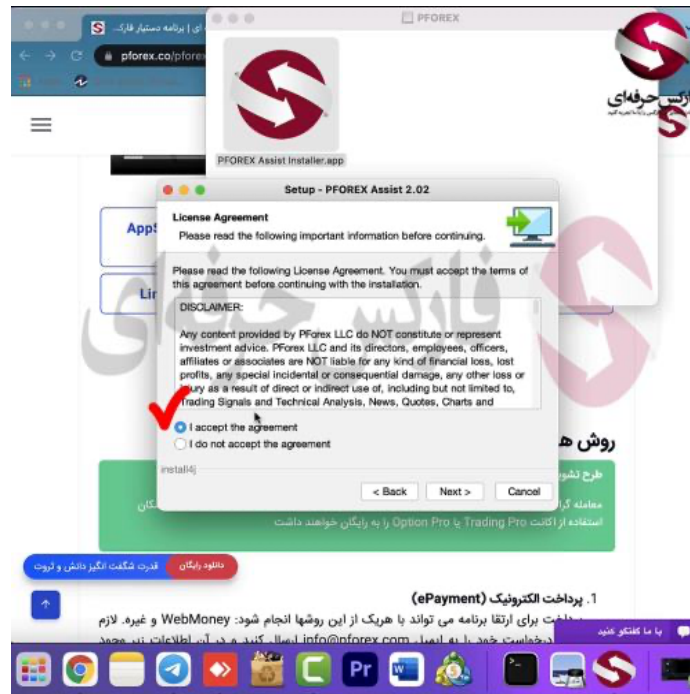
ی | برنامه دستیار فارک...
pforex.co/pforex

PFOREX

PFOREX Assist Installer.app

فارکس حرفه‌ای

Setup - PFOREX Assist 2.02

License Agreement
Please read the following important information before continuing.

Please read the following License Agreement. You must accept the terms of this agreement before continuing with the installation.

DISCLAIMER:

Any content provided by PForex LLC do NOT constitute or represent investment advice. PForex LLC and its directors, employees, officers, affiliates or associates are NOT liable for any kind of financial loss, lost profits, any special incidental or consequential damage, any other loss or injury as a result of direct or indirect use of, including but not limited to, Trading Signals and Technical Analysis, News, Quotes, Charts and

I accept the agreement
I do not accept the agreement

install4j

< Back
Next >
Cancel

AppS
Lin

فارکس حرفه‌ای

روش ه
طرح تشو
معامله گر
استفاده از اکانت Trading Pro یا Option Pro را به رایگان خواهند داشت

دانلود رایگان
قدرت شگفت انگیز دانش و ثروت

1. پرداخت الکترونیک (ePayment)
پرداخت برای ارتقا برنامه می تواند با هریک از این روشها انجام شود: WebMoney و غیره. لازم
درخواست خود را به ایمیل info@pforex.com ارسال کنید و در آن اطلاعات زیر محمد

با ما گفتگو کنید